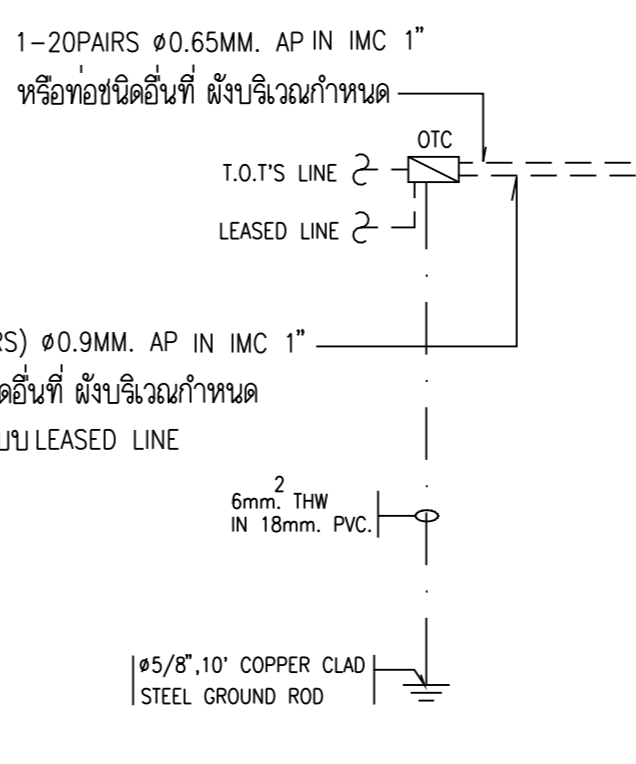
1–20PAIRS ø0.65MM. AP IN IMC 1"
หรือท่อชนิดอื่นที่ ผังบริเวณกำหนด

OTC

T.O.T'S LINE

LEASED LINE

RS) ø0.9MM. AP IN IMC 1"
ดอื่นที่ ผังบริเวณกำหนด
บบ LEASED LINE

6mm.$^2$ THW
IN 18mm. PVC.

ø5/8",10' COPPER CLAD
STEEL GROUND ROD